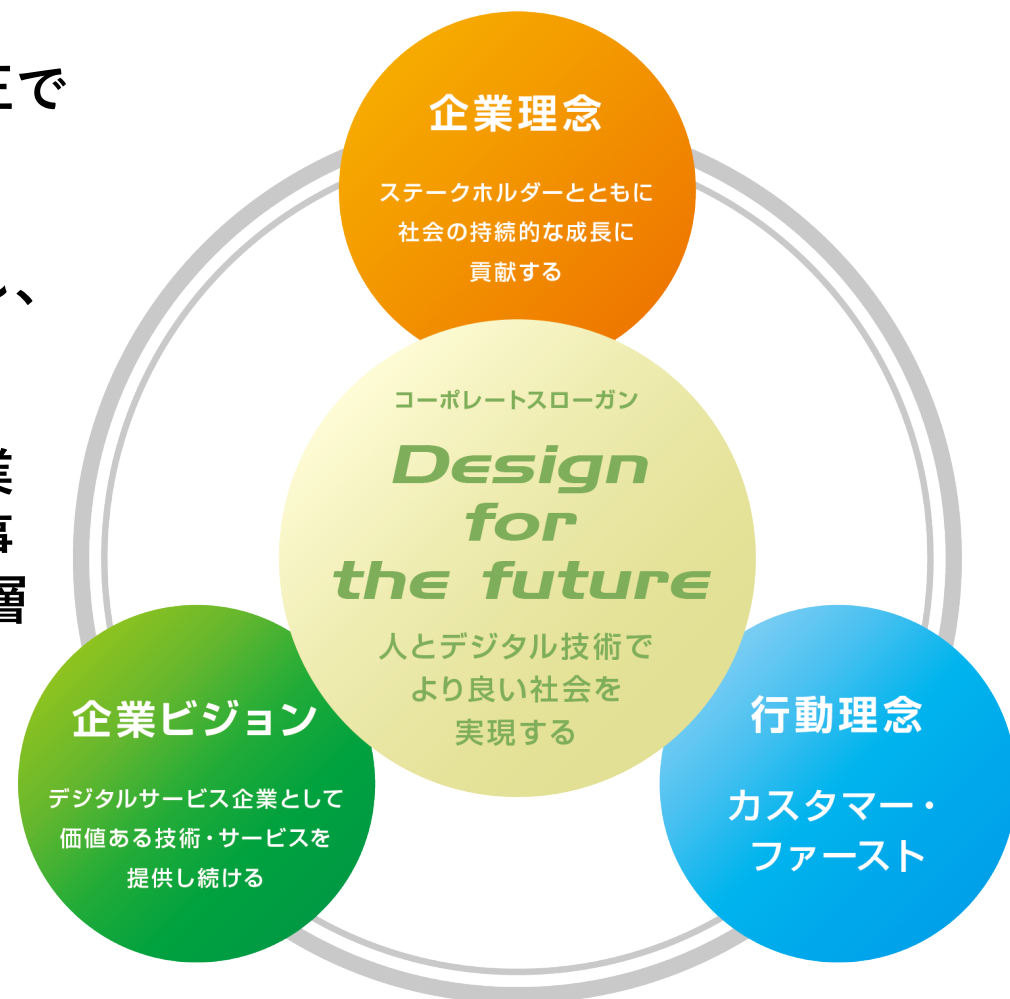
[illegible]で

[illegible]、

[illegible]
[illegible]
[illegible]

企業理念

ステークホルダーとともに社会の持続的な成長に貢献する

コーポレートスローガン

Design for the future

人とデジタル技術でより良い社会を実現する

企業ビジョン

デジタルサービス企業として価値ある技術・サービスを提供し続ける

行動理念

カスタマー・ファースト